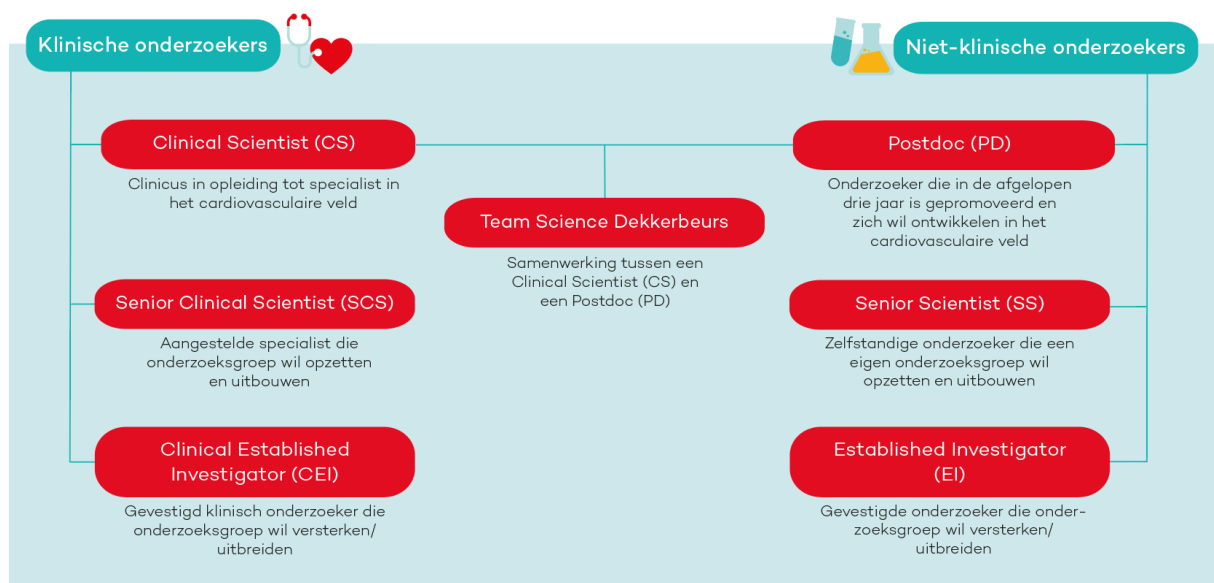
Klinische onderzoekers

Niet-klinische onderzoekers

Clinical Scientist (CS)

Clinicus in opleiding tot specialist in het cardiovasculaire veld

Team Science Dekkerbeurs

Samenwerking tussen een Clinical Scientist (CS) en een Postdoc (PD)

Postdoc (PD)

Onderzoeker die in de afgelopen drie jaar is gepromoveerd en zich wil ontwikkelen in het cardiovasculaire veld

Senior Clinical Scientist (SCS)

Aangestelde specialist die onderzoeksgroep wil opzetten en uitbouwen

Senior Scientist (SS)

Zelfstandige onderzoeker die een eigen onderzoeksgroep wil opzetten en uitbouwen

Clinical Established Investigator (CEI)

Gevestigd klinisch onderzoeker die onderzoeksgroep wil versterken/ uitbreiden

Established Investigator (EI)

Gevestigde onderzoeker die onderzoeksgroep wil versterken/ uitbreiden